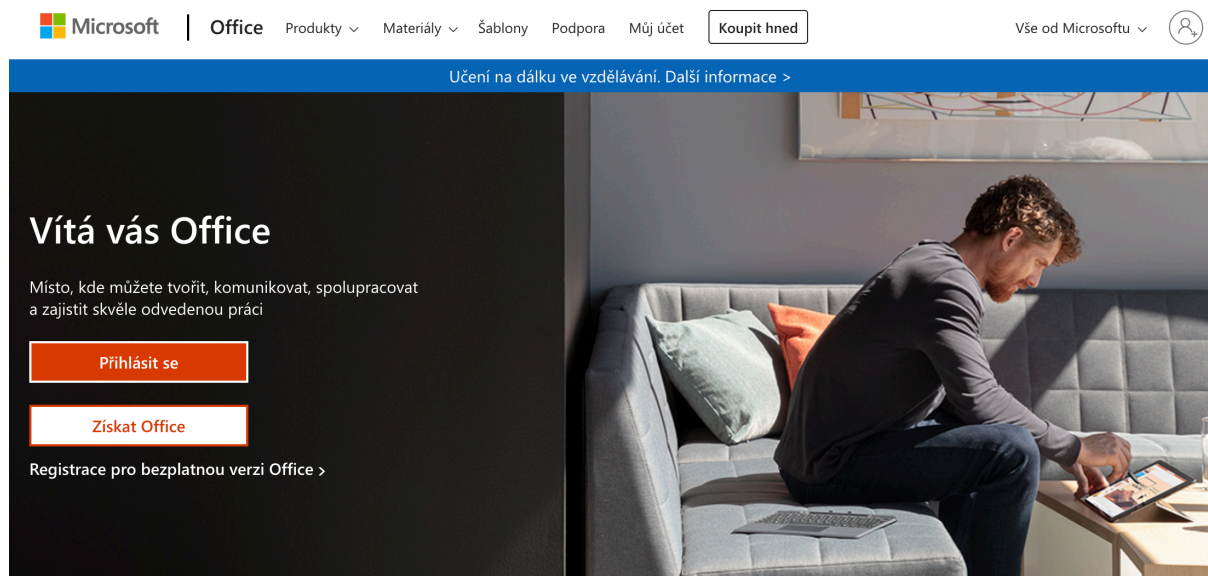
Microsoft | Office Produkty Materiály Šablony Podpora Můj účet Koupit hned Vše od Microsoftu

Učení na dálku ve vzdělávání. Další informace >

Vítá vás Office

Místo, kde můžete tvořit, komunikovat, spolupracovat a zajistit skvěle odvedenou práci

Přihlásit se

Získat Office

Registrace pro bezplatnou verzi Office ›